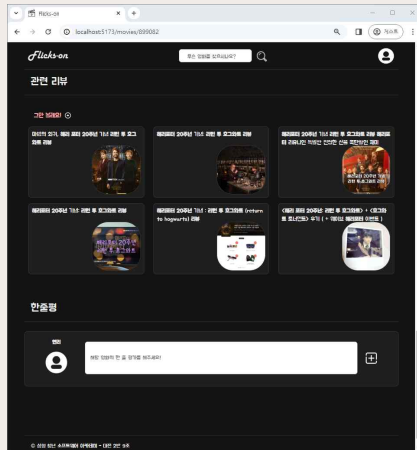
Flicks-on

localhost:5173/movies/899082

Flicks-on

무슨 영화를 찾으시나요?

관련 리뷰

그만 보기

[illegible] 20주년 기념 리턴 투 호그와트 리뷰

해리포터 20주년 기념 : 리턴 투 호그와트 리뷰

해리포터 20주년 기념 리턴 투 호그와트 리뷰 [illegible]

해리포터 20주년 기념 리턴 투 호그와트 리뷰

해리포터 20주년 기념 : 리턴 투 호그와트 (return to hogwarts) 리뷰

《해리 포터 20주년 기념: 리턴 투 호그와트》 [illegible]

한줄평

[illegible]

해당 영화의 한 줄 평가를 해주세요!

© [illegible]